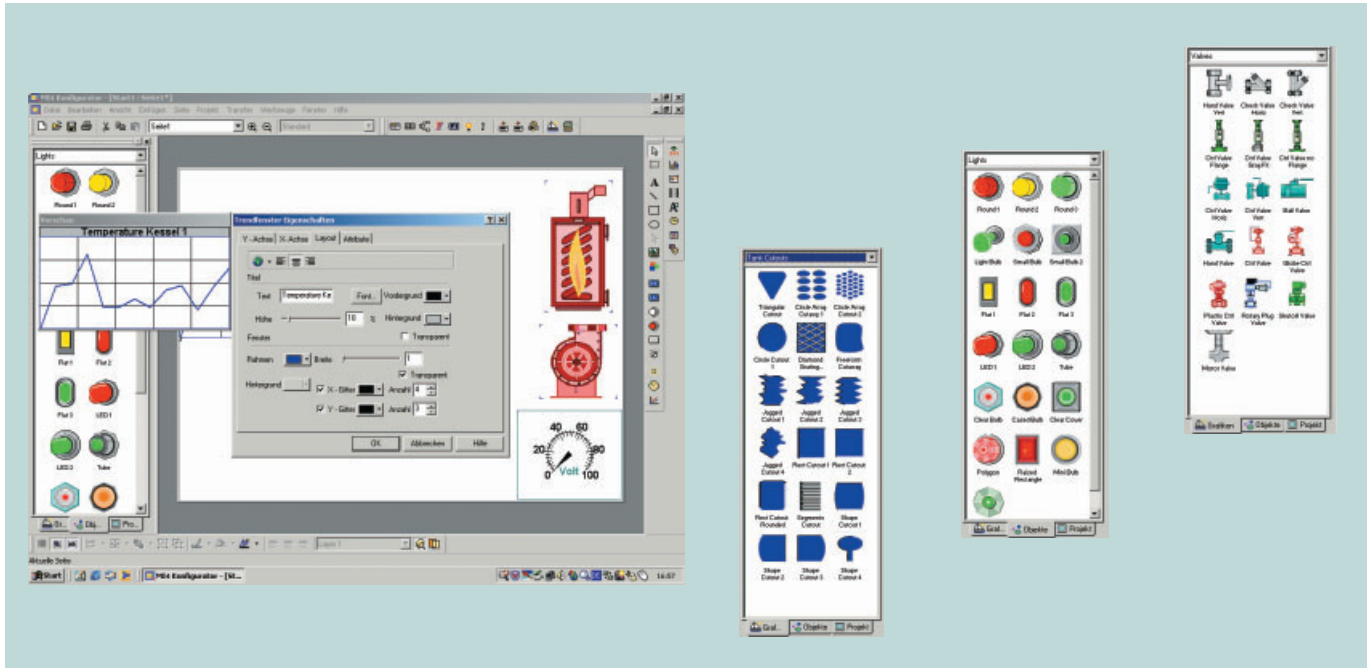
ME4 Konfigurator - [Start1 - Seite1*]
Datei Bearbeiten Ansicht Einfügen Seite Projekt Transfer Werkzeuge Fenster Hilfe
Seite1
Standard
Lights
Round1 Round2
Vorschau
Temperature Kessel 1
Trendfenster-Eigenschaften
Y - Achse X - Achse Layout Attribute
Titel
Text Temperature Ke Font... Vordergrund
Höhe 10 %
Hintergrund
Fenster
Transparent
Rahmen Breite 1
Transparent
Hintergrund
X - Gitter Anzahl 4
Y - Gitter Anzahl 3
OK Abbrechen Hilfe
Flat 1 Flat 2
Flat 3 LED 1
LED 2 Tube
Gr... Obj... Pro...
40 60 20 80 0 100
Volt
Layer 1
Aktuelle Seite
Start ME4 Konfigurator - [St...
16:57

Tank Cutouts
Triangular Cutout
Circle Array Cutout 1
Circle Array Cutout 2
Circle Cutout 1
Diamond Grating...
Freeform Cutaway
Jagged Cutout 1
Jagged Cutout 2
Jagged Cutout 3
Jagged Cutout 4
Plant Cutout 1
Plant Cutout 2
Plant Cutout Rounded
Segments Cutout
Shape Cutout 1
Shape Cutout 2
Shape Cutout 3
Shape Cutout 4
Graf... Objekte Projekt

Lights
Round1 Round2 Round3
Light Bulb Small Bulb Small Bulb 2
Flat 1 Flat 2 Flat 3
LED 1 LED 2 Tube
Clear Bulb Cased Bulb Clear Cover
Polygon Raised Rectangle Mini Bulb
Graf... Objekte Projekt

Valves
Hand Valve Vert
Check Valve Horiz
Check Valve Vert
Ctrl Valve Flange
Ctrl Valve Strip Fit
Ctrl Valve no Flange
Ctrl Valve Horiz
Ctrl Valve Vert
Ball Valve
Hand Valve
Ctrl Valve
Globe Ctrl Valve
Plastic Ctrl Valve
Rotary Plug Valve
Shutoff Valve
Manual Valve
Grafiken Objekte Projekt